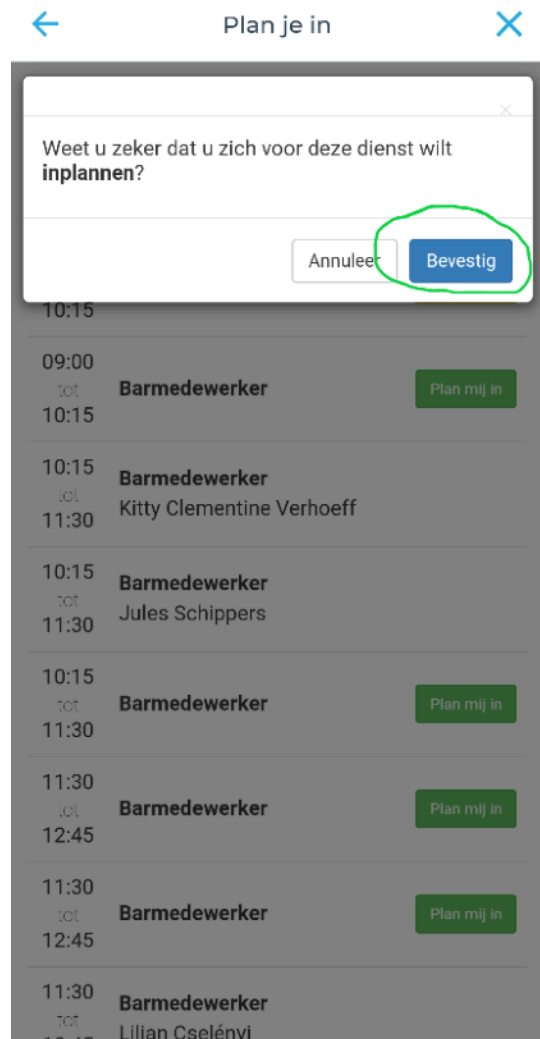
Plan je in

×

Weet u zeker dat u zich voor deze dienst wilt **inplannen**?

Annuleer Bevestig

10:15

09:00
tot
10:15
Barmedewerker
Plan mij in

10:15
tot
11:30
Barmedewerker
Kitty Clementine Verhoeff

10:15
tot
11:30
Barmedewerker
Jules Schippers

10:15
tot
11:30
Barmedewerker
Plan mij in

11:30
tot
12:45
Barmedewerker
Plan mij in

11:30
tot
12:45
Barmedewerker
Plan mij in

11:30
tot
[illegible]
Barmedewerker
Lilian Cselényi